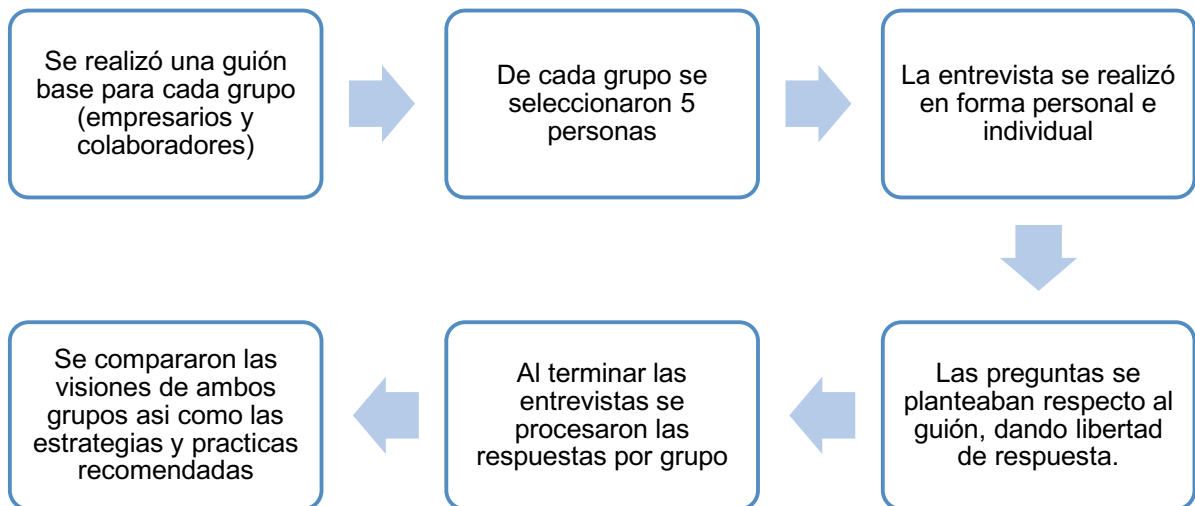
Se realizó una guión base para cada grupo (empresarios y colaboradores)

De cada grupo se seleccionaron 5 personas

La entrevista se realizó en forma personal e individual

Las preguntas se planteaban respecto al guión, dando libertad de respuesta.

Al terminar las entrevistas se procesaron las respuestas por grupo

Se compararon las visiones de ambos grupos asi como las estrategias y practicas recomendadas